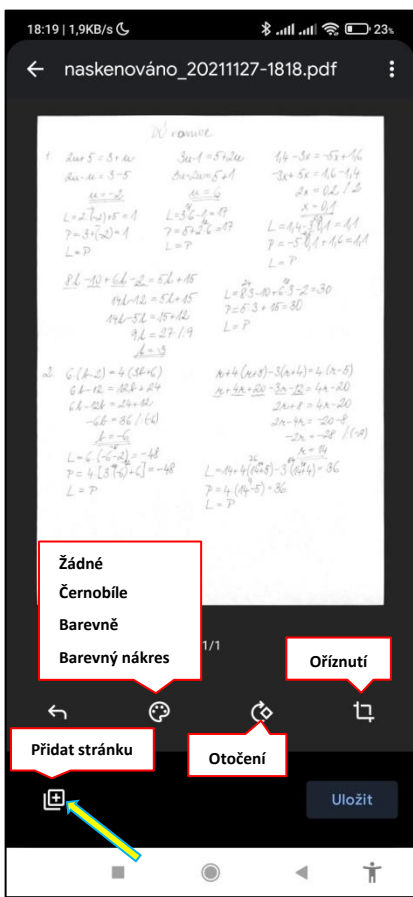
18:19 | 1,9KB/s
23

naskenováno_20211127-1818.pdf

Rovnice

1. $2u+5=3+u$
$2u-u=3-5$
$u=-2$
$L=2\cdot(-2)+5=1$
$P=3+(-2)=1$
$L=P$

$3u-1=5+2u$
$3u-2u=5+1$
$u=6$
$L=3\cdot6-1=17$
$P=5+2\cdot6=17$
$L=P$

$1,4-3x=-5x+1,6$
$-3x+5x=1,6-1,4$
$2x=0,2 \ /:2$
$x=0,1$
$L=1,4-3\cdot0,1=1,1$
$P=-5\cdot0,1+1,6=1,1$
$L=P$

$8l-10+6l-2=5l+15$
$14l-12=5l+15$
$14l-5l=15+12$
$9l=27 \ /:9$
$l=3$

$L=8\cdot3-10+6\cdot3-2=30$
$P=5\cdot3+15=30$
$L=P$

2. $6(k-2)=4(3k+6)$
$6k-12=12k+24$
$6k-12k=24+12$
$-6k=36 \ /:(-6)$
$k=-6$
$L=6\cdot(-6-2)=-48$
$P=4\cdot[3\cdot(-6)+6]=-48$
$L=P$

$4+4(x+5)-3(x+4)=4(x-5)$
$4+4x+20-3x-12=4x-20$
$2x+8=4x-20$
$2x-4x=-20-8$
$-2x=-28 \ /:(-2)$
$x=14$
$L=14+4(14+5)-3(14+4)=36$
$P=4\cdot(14-5)=36$
$L=P$

Žádné
Černobíle
Barevně
Barevný nákres

1/1

Oříznutí

Přidat stránku

Otočení

Uložit